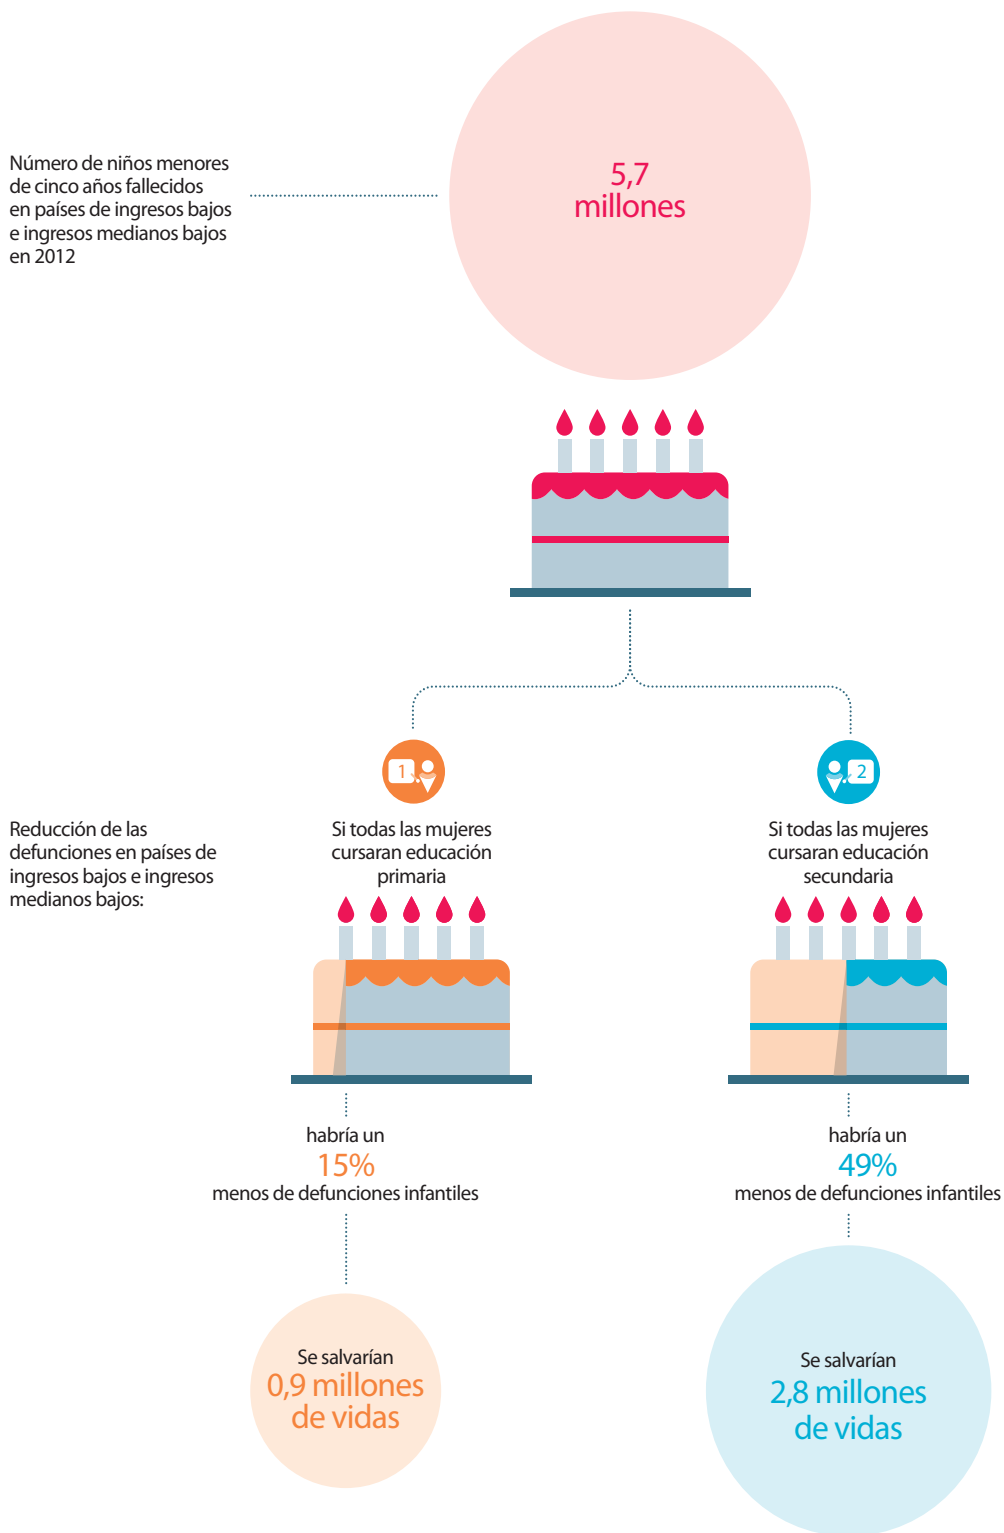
Número de niños menores de cinco años fallecidos en países de ingresos bajos e ingresos medianos bajos en 2012

5,7 millones

Reducción de las defunciones en países de ingresos bajos e ingresos medianos bajos:

1

Si todas las mujeres cursaran educación primaria

habría un
15%
menos de defunciones infantiles

Se salvarían
0,9 millones de vidas

2

Si todas las mujeres cursaran educación secundaria

habría un
49%
menos de defunciones infantiles

Se salvarían
2,8 millones de vidas